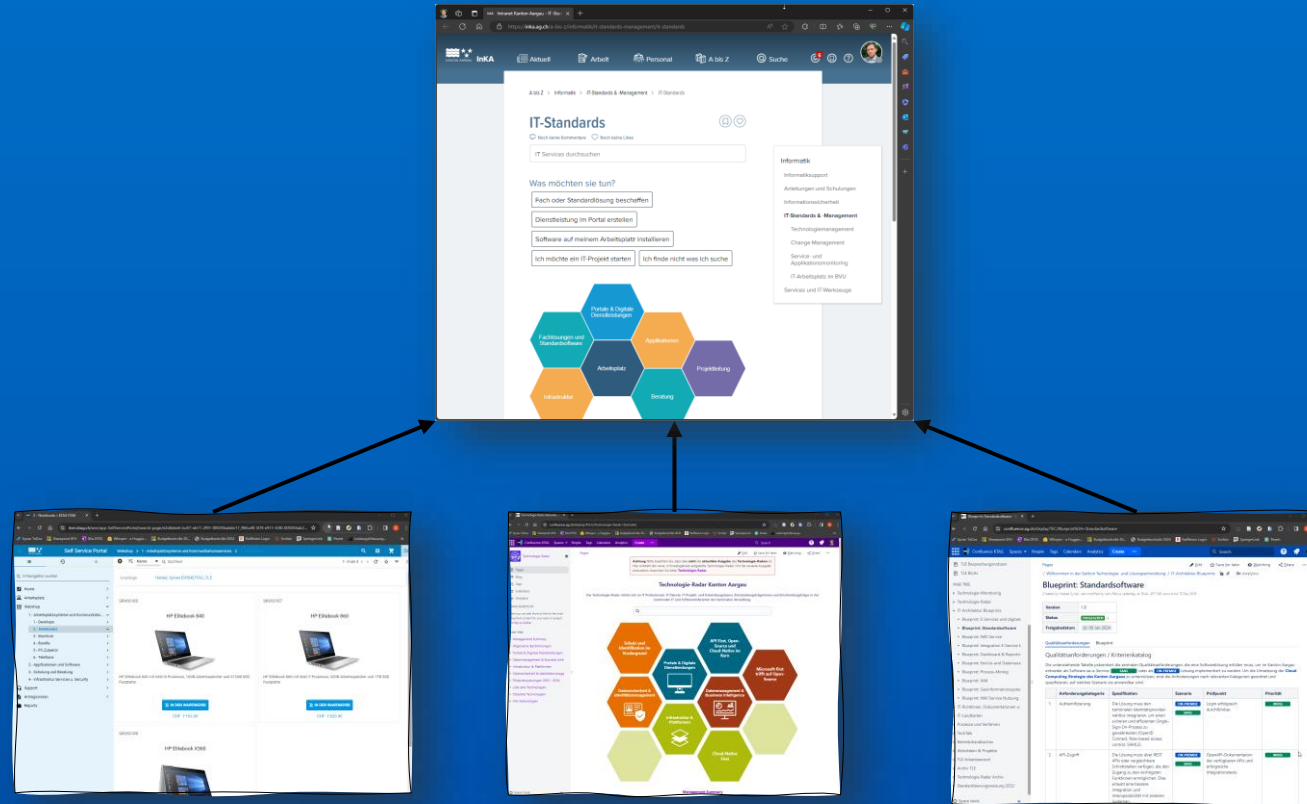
inKA Intranet Kanton Aargau - IT-Sta

https://inka.ag.ch/de-bv-ch/informatik/it-standards-management/it-standards

inKA

Aktuell

Arbeit

Personal

A bis Z

Suche

A bis Z > Informatik > IT-Standards & -Management > IT-Standards

IT-Standards

Noch keine Kommentare

Noch keine Likes

IT Services durchsuchen

Was möchten sie tun?

Fach oder Standardlösung beschaffen

Dienstleistung im Portal erstellen

Software auf meinem Arbeitsplatz installieren

Ich möchte ein IT-Projekt starten

Ich finde nicht was ich suche

Portale & Digitale Dienstleistungen

Fachlösungen und Standardsoftware

Applikationen

Arbeitsplatz

Projektleitung

Infrastruktur

Beratung

Informatik

Informatiksupport

Anleitungen und Schulungen

Informationssicherheit

IT-Standards & -Management

Technologiemanagement

Change Management

Service- und Applikationsmonitoring

IT-Arbeitsplatz im BVU

Services und IT-Werkzeuge

Self Service Portal

HP Elitebook 840

HP Elitebook 860

HP Elitebook X360

IN DEN WARENKORB

IN DEN WARENKORB

Home

Arbeitsplatz

Webshop

Applikationen und Software

Schulung und Beratung

Support

Anfragestatus

Reports

Technologie-Radar Kanton Aargau

Portale & Digitale Dienstleistungen

API-First, Open-Source und Cloud-Native im Fokus

Microsoft-First, KI/ML auf Open-Source

Datensicherheit & Identitätsmanagement

Datenmanagement & Business Intelligence

Infrastruktur & Plattformen

Cloud-Native First

Blueprint: Standardsoftware

Qualitätsanforderungen / Kriterienkatalog

| | Anforderungskategorie | Spezifikation | Szenario | Prüfpunkt | Priorität |
|---|---|---|---|---|---|
| 1 | Authentifizierung | | | Login erfolgreich durchführbar | |
| 2 | API-Zugriff | | | OpenAPI-Dokumentation der verfügbaren APIs und erfolgreiche Integrationstests | |